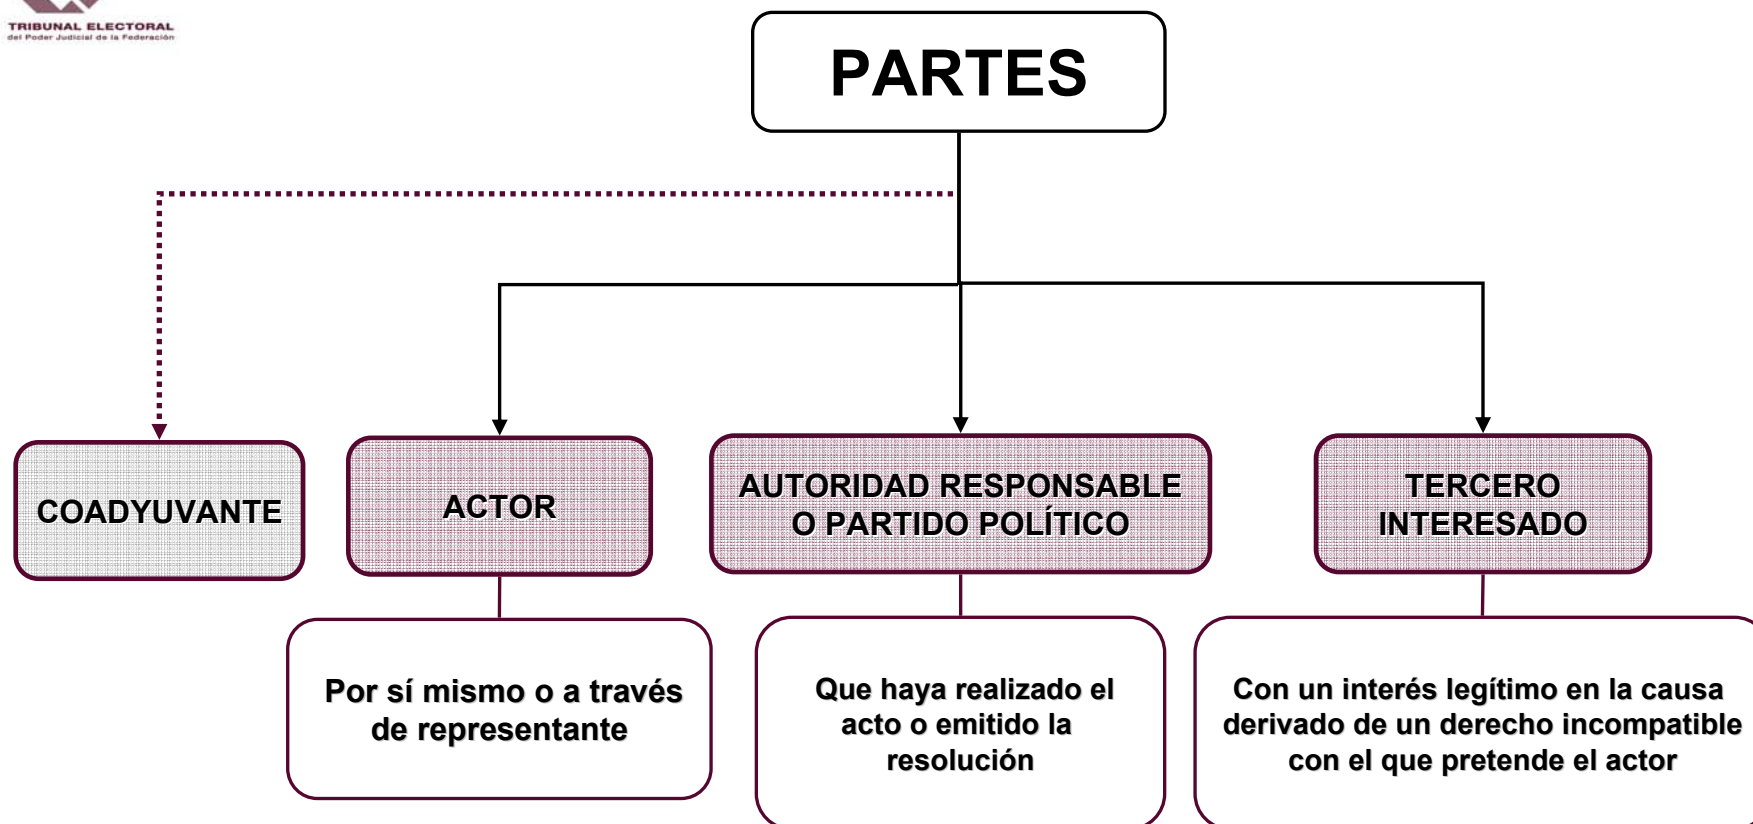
TRIBUNAL ELECTORAL
del Poder Judicial de la Federación

PARTES

COADYUVANTE

ACTOR

AUTORIDAD RESPONSABLE O PARTIDO POLÍTICO

TERCERO INTERESADO

Por sí mismo o a través de representante

Que haya realizado el acto o emitido la resolución

Con un interés legítimo en la causa derivado de un derecho incompatible con el que pretende el actor